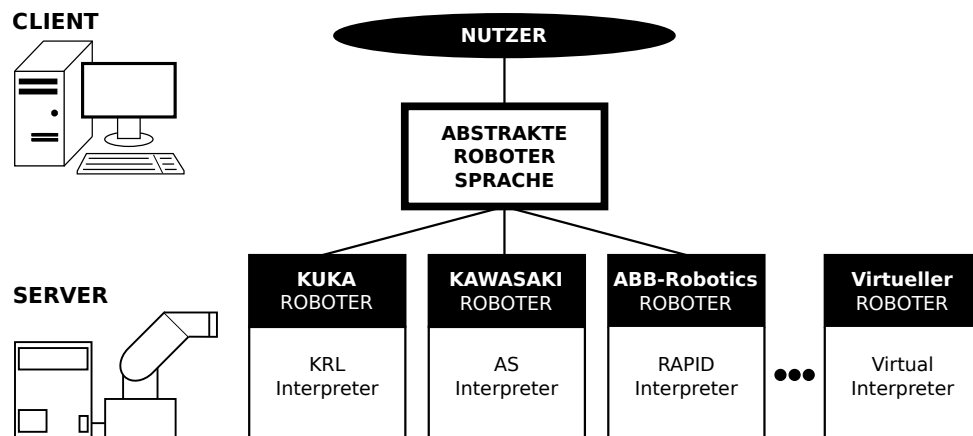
CLIENT

NUTZER

ABSTRAKTE ROBOTER SPRACHE

SERVER

KUKA ROBOTER

KRL Interpreter

KAWASAKI ROBOTER

AS Interpreter

ABB-Robotics ROBOTER

RAPID Interpreter

●●●

Virtueller ROBOTER

Virtual Interpreter